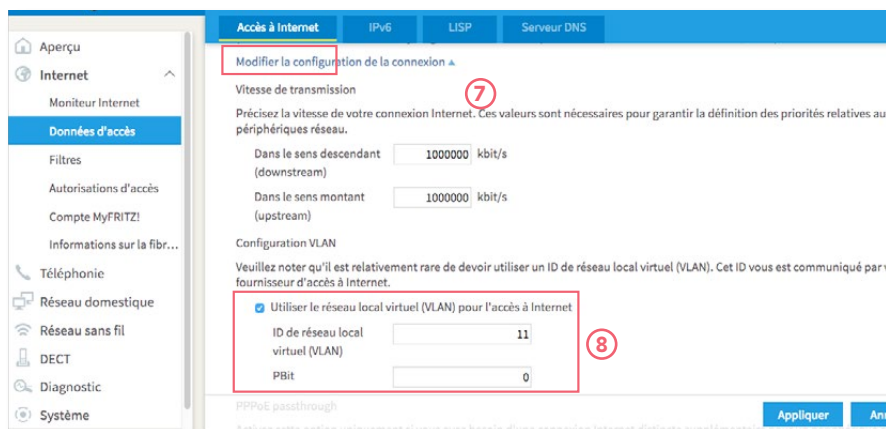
Aperçu
Internet
Moniteur Internet
Données d'accès
Filtres
Autorisations d'accès
Compte MyFRITZ!
Informations sur la fibr...
Téléphonie
Réseau domestique
Réseau sans fil
DECT
Diagnostic
Système

Accès à Internet
IPv6
LISP
Serveur DNS

Modifier la configuration de la connexion ▲

7

Vitesse de transmission

Précisez la vitesse de votre connexion Internet. Ces valeurs sont nécessaires pour garantir la définition des priorités relatives au périphériques réseau.

Dans le sens descendant (downstream) 1000000 kbit/s

Dans le sens montant (upstream) 1000000 kbit/s

Configuration VLAN

Veuillez noter qu'il est relativement rare de devoir utiliser un ID de réseau local virtuel (VLAN). Cet ID vous est communiqué par v fournisseur d'accès à Internet.

Utiliser le réseau local virtuel (VLAN) pour l'accès à Internet

ID de réseau local virtuel (VLAN) 11

PBit 0

8

PPPoE passthrough

Appliquer
Anı